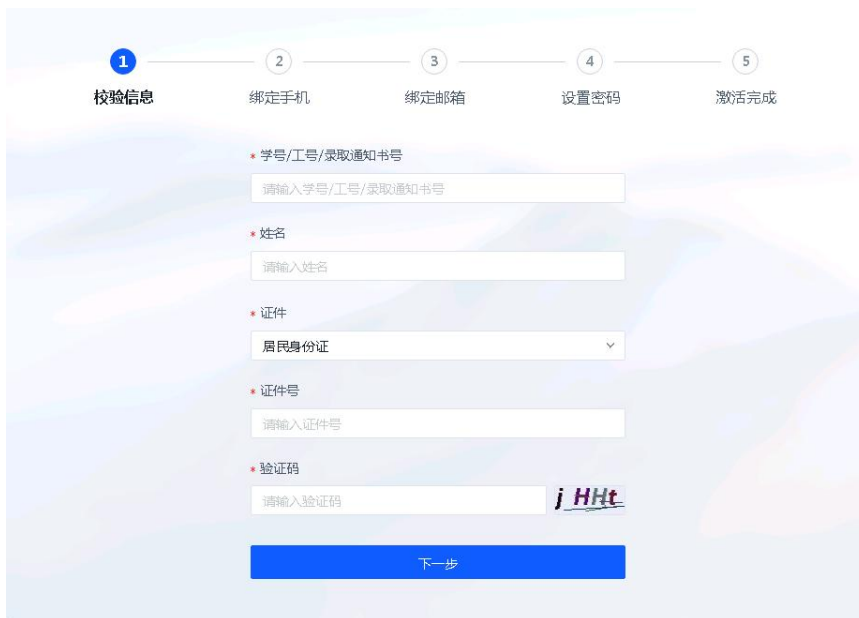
1 校验信息
2 绑定手机
3 绑定邮箱
4 设置密码
5 激活完成

* 学号/工号/录取通知书号
请输入学号/工号/录取通知书号

* 姓名
请输入姓名

* 证件
居民身份证

* 证件号
请输入证件号

* 验证码
请输入验证码
j HHt

下一步